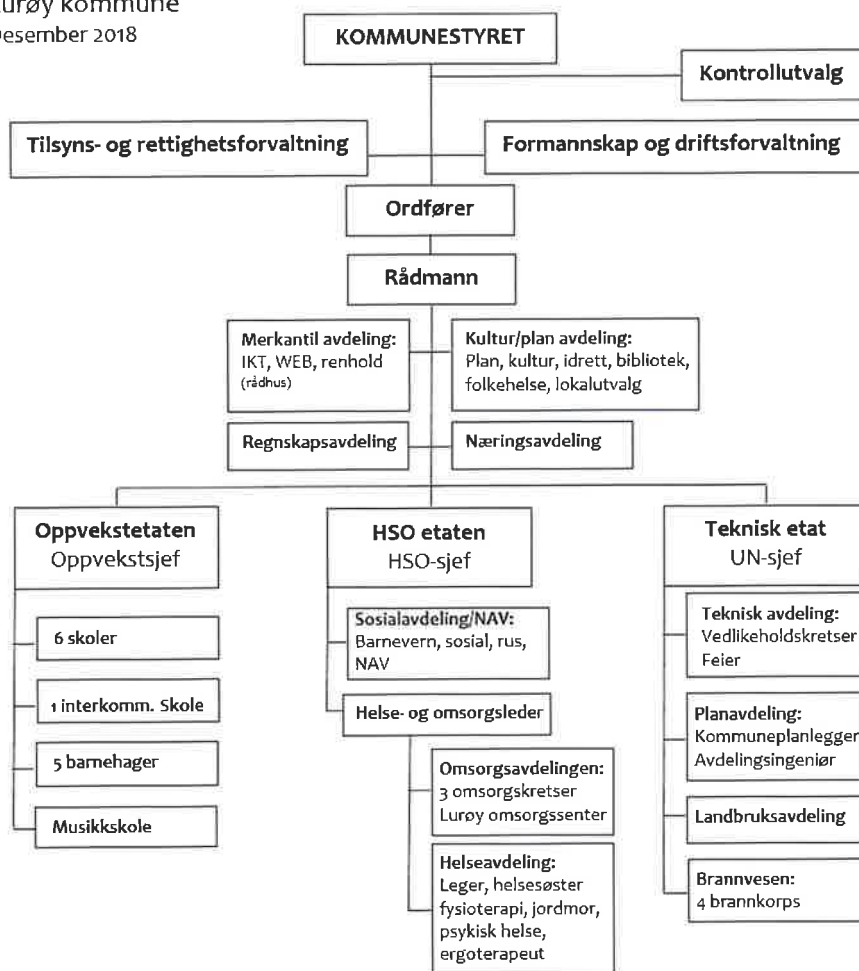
urøy kommune
esember 2018

KOMMUNESTYRET

Kontrollutvalg

Tilsyns- og rettighetsforvaltning

Formannskap og driftsforvaltning

Ordfører

Rådmann

Merkantil avdeling:
IKT, WEB, renhold (rådhus)

Kultur/plan avdeling:
Plan, kultur, idrett, bibliotek, folkehelse, lokalutvalg

Regnskapsavdeling

Næringsavdeling

Oppvekstetaten
Oppvekstsjef

6 skoler

1 interkomm. Skole

5 barnehager

Musikkskole

HSO etaten
HSO-sjef

Sosialavdeling/NAV:
Barnevern, sosial, rus, NAV

Helse- og omsorgsleder

Omsorgsavdelingen:
3 omsorgskretser
Lurøy omsorgssenter

Helseavdeling:
Leger, helsesøster fysioterapi, jordmor, psykisk helse, ergoterapeut

Teknisk etat
UN-sjef

Teknisk avdeling:
Vedlikeholdskretser
Feier

Planavdeling:
Kommuneplanlegger
Avdelingsingeniør

Landbruksavdeling

Brannvesen:
4 brannkorps